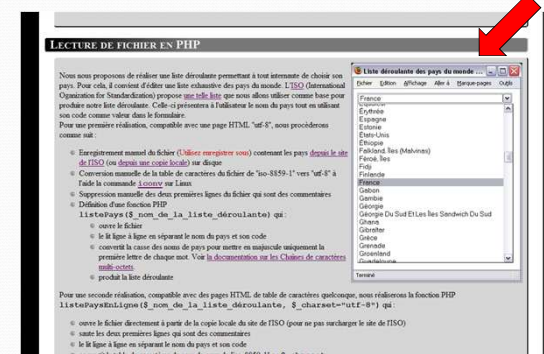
LECTURE DE FICHIER EN PHP

Nous nous proposons de réaliser une liste déroulante permettant à tout internaute de choisir son pays. Pour cela, il convient d'éditer une liste exhaustive des pays du monde. L'ISO (International Organization for Standardization) propose une telle liste que nous allons utiliser comme base pour produire notre liste déroulante. Celle-ci présentera à l'utilisateur le nom du pays tout en utilisant son code comme valeur dans le formulaire.

Pour une première réalisation, compatible avec une page HTML "utf-8", nous procéderons comme suit :

Enregistrement manuel du fichier (Utilisez enregistrer sous) contenant les pays depuis le site de l'ISO (ou depuis une copie locale) sur disque

Conversion manuelle de la table de caractères du fichier de "iso-8859-1" vers "utf-8" à l'aide la commande iconv sur Linux

Suppression manuelle des deux premières lignes du fichier qui sont des commentaires

Définition d'une fonction PHP
listePays($_nom_de_la_liste_déroulante) qui :

ouvre le fichier

lit ligne à ligne en séparant le nom du pays et son code

convertit la casse des noms de pays pour mettre en majuscule uniquement la première lettre de chaque mot. Voir la documentation sur les Chaînes de caractères multi-octets.

produit la liste déroulante

Pour une seconde réalisation, compatible avec des pages HTML de table de caractères quelconque, nous réaliserons la fonction PHP listePaysEnLigne($_nom_de_la_liste_déroulante, $_charset="utf-8") qui :

ouvre le fichier directement à partir de la copie locale du site de l'ISO (pour ne pas surcharger le site de l'ISO)

saute les deux premières lignes qui sont des commentaires

lit ligne à ligne en séparant le nom du pays et son code

Liste déroulante des pays du monde ...
Fichier Édition Affichage Aller à Marque-pages Outils
France
Érythrée
Espagne
Estonie
États-Unis
Éthiopie
Falkland, Îles (Malvinas)
Féroé, Îles
Fidji
Finlande
France
Gabon
Gambie
Géorgie
Géorgie Du Sud Et Les Îles Sandwich Du Sud
Ghana
Gibraltar
Grèce
Grenade
Groenland
Guadeloupe
Terminé